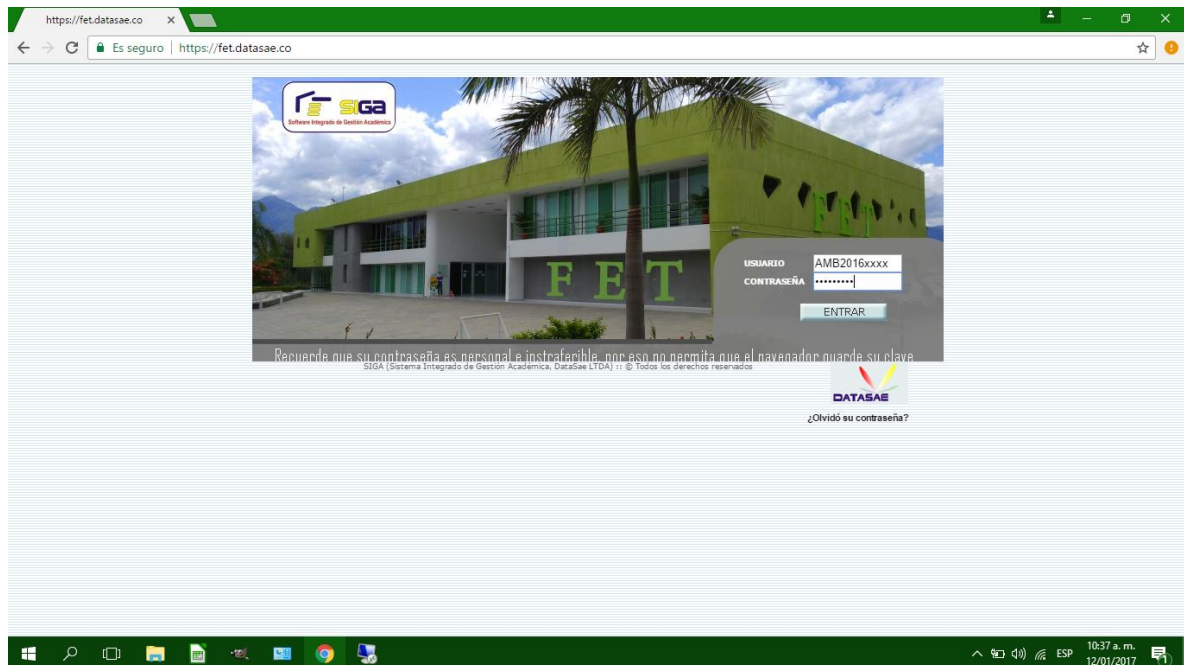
https://fet.datasae.co ×

Es seguro | https://fet.datasae.co

SIGA
Software Integrado de Gestión Académica

FET

FET

USUARIO AMB2016xxxx
CONTRASEÑA ••••••••••

ENTRAR

Recuerde que su contraseña es personal e instrafefible, por eso no permita que el navegador guarde su clave

SIGA (Sistema Integrado de Gestión Academica, DataSae LTDA) :: © Todos los derechos reservados

DATASAE

¿Olvidó su contraseña?

ESP 10:37 a. m. 12/01/2017